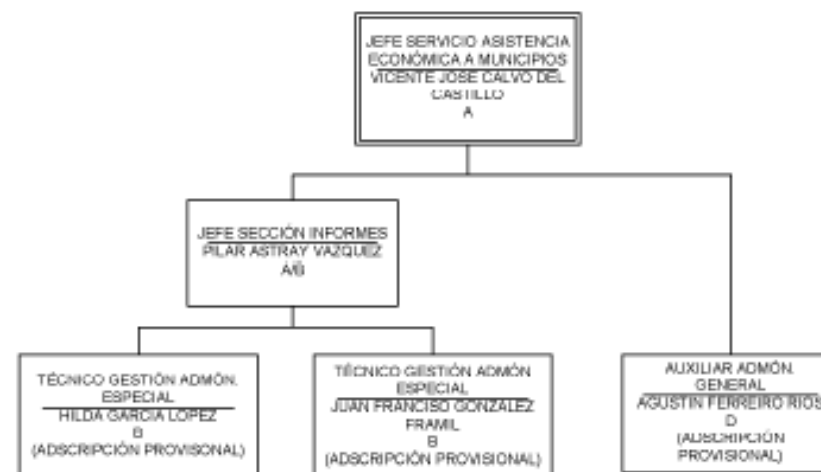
JEFE SERVICIO ASISTENCIA ECONÓMICA A MUNICIPIOS
VICENTE JOSE CALVO DEL CASTILLO
A

JEFE SECCIÓN INFORMES
PILAR ASTRAY VAZQUEZ
A/B

TÉCNICO GESTIÓN ADMÓN. ESPECIAL
HILDA GARCIA LOPEZ
B
(ADSCRIPCIÓN PROVISONAL)

TÉCNICO GESTIÓN ADMÓN ESPECIAL
JUAN FRANCISO GONZALEZ FRAMIL
B
(ADSCRIPCIÓN PROVISIONAL)

AUXILIAR ADMÓN. GENERAL
AGUSTIN FERREIRO RIOS
D
(ADSCRIPCIÓN PROVISIONAL)